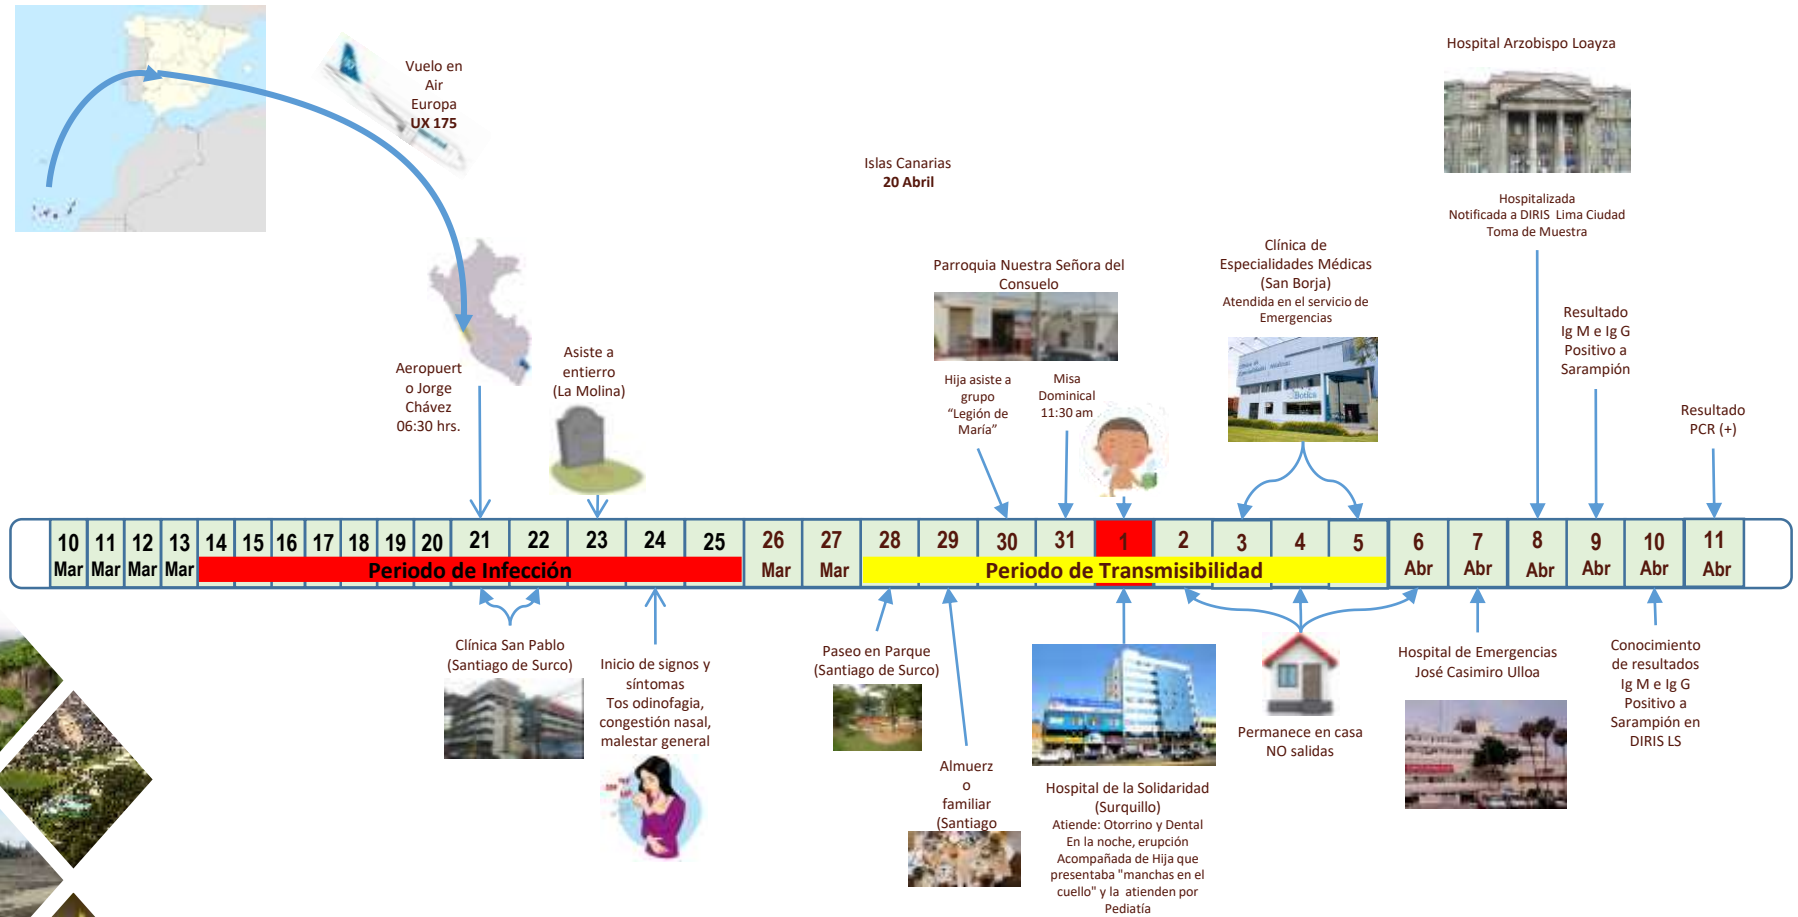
Vuelo en Air Europa UX 175

Islas Canarias
20 Abril

Hospital Arzobispo Loayza

Hospitalizada
Notificada a DIRIS Lima Ciudad
Toma de Muestra

Parroquia Nuestra Señora del Consuelo

Clínica de Especialidades Médicas (San Borja)
Atendida en el servicio de Emergencias

Resultado Ig M e Ig G Positivo a Sarampión

Resultado PCR (+)

Aeropuerto Jorge Chávez 06:30 hrs.

Asiste a entierro (La Molina)

Hija asiste a grupo "Legión de María"

Misa Dominical 11:30 am

| 10 Mar | 11 Mar | 12 Mar | 13 Mar | 14 | 15 | 16 | 17 | 18 | 19 | 20 | 21 | 22 | 23 | 24 | 25 | 26 Mar | 27 Mar | 28 | 29 | 30 | 31 | 1 | 2 | 3 | 4 | 5 | 6 Abr | 7 Abr | 8 Abr | 9 Abr | 10 Abr | 11 Abr |
|---|---|---|---|---|---|---|---|---|---|---|---|---|---|---|---|---|---|---|---|---|---|---|---|---|---|---|---|---|---|---|---|---|

Periodo de Infección

Periodo de Transmisibilidad

Clínica San Pablo (Santiago de Surco)

Inicio de signos y síntomas
Tos odinofagia, congestión nasal, malestar general

Paseo en Parque (Santiago de Surco)

Almuerzo familiar (Santiago

Hospital de la Solidaridad (Surquillo)
Atiende: Otorrino y Dental
En la noche, erupción
Acompañada de Hija que presentaba "manchas en el cuello" y la atienden por Pediatía

Permanece en casa NO salidas

Hospital de Emergencias José Casimiro Ulloa

Conocimiento de resultados Ig M e Ig G Positivo a Sarampión en DIRIS LS